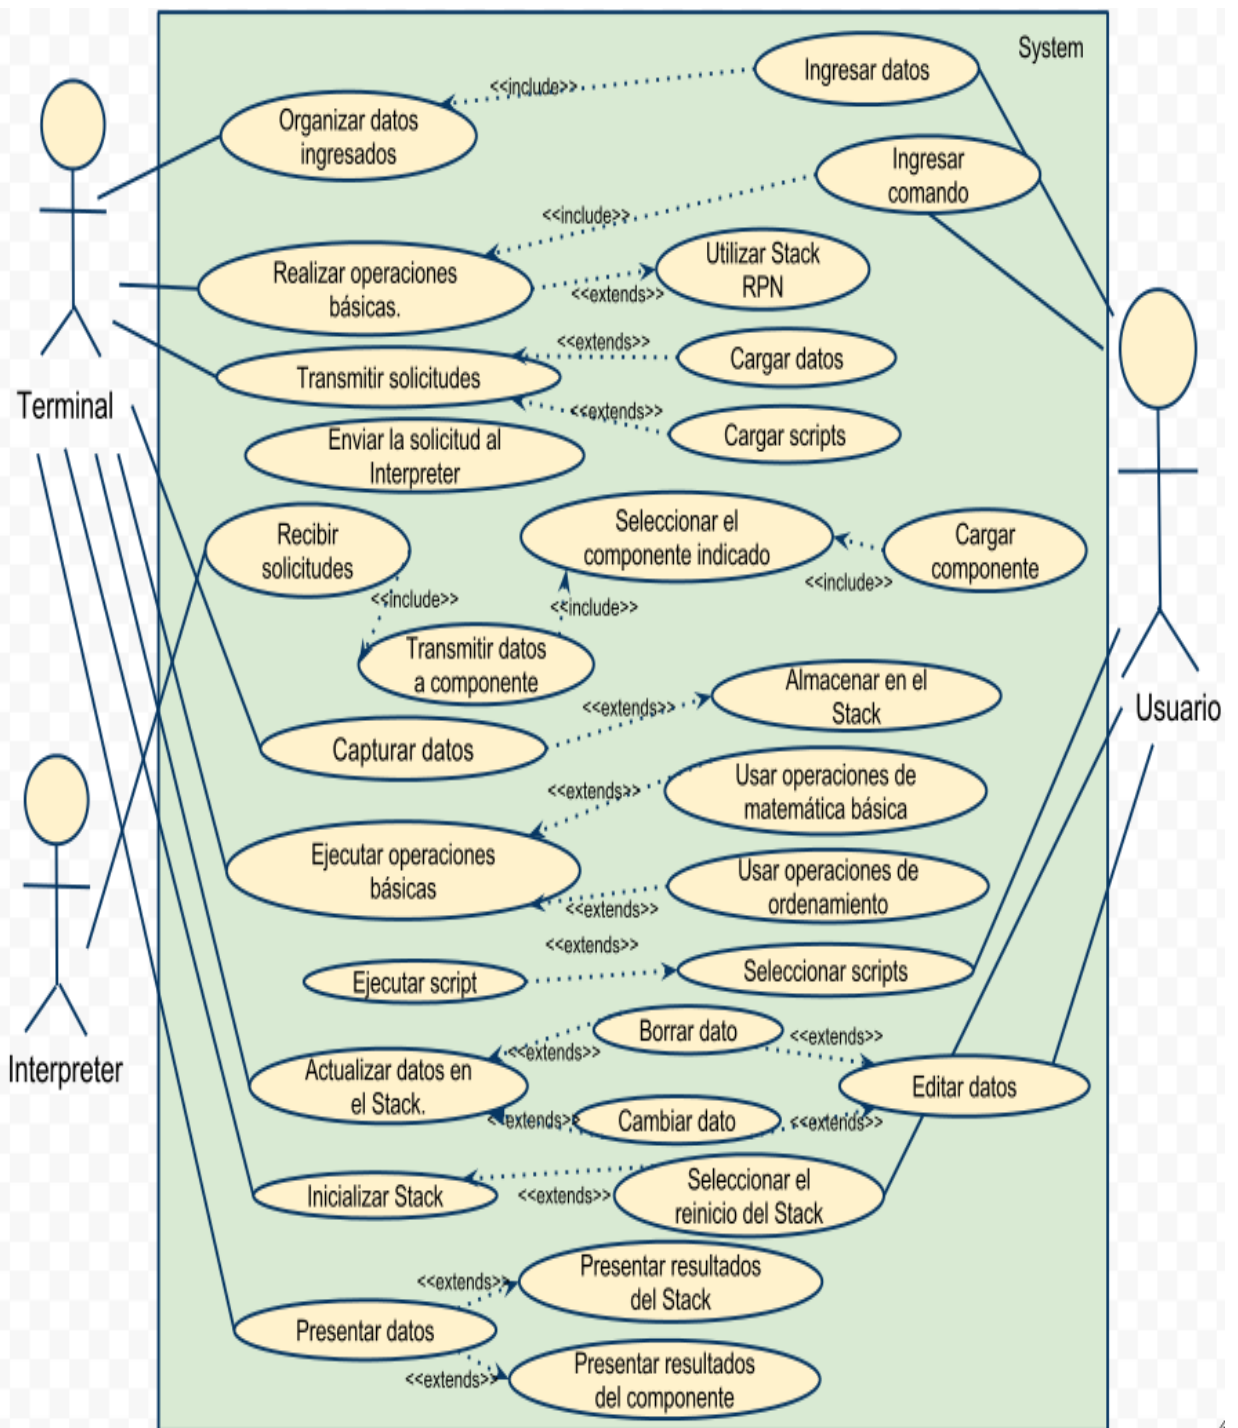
System

Ingresar datos

<<include>>

Organizar datos ingresados

Ingresar comando

<<include>>

Utilizar Stack RPN

Realizar operaciones básicas.

<<extends>>

<<extends>>

Cargar datos

Transmitir solicitudes

<<extends>>

Cargar scripts

Terminal

Enviar la solicitud al Interpreter

Recibir solicitudes

Seleccionar el componente indicado

Cargar componente

<<include>>

<<include>>

<<include>>

Transmitir datos a componente

Almacenar en el Stack

<<extends>>

Capturar datos

Usuario

Usar operaciones de matemática básica

<<extends>>

Ejecutar operaciones básicas

Usar operaciones de ordenamiento

<<extends>>

<<extends>>

Ejecutar script

Seleccionar scripts

Borrar dato

<<extends>>

<<extends>>

Interpreter

Actualizar datos en el Stack.

Editar datos

<<extends>>

Cambiar dato

<<extends>>

Seleccionar el reinicio del Stack

Inicializar Stack

<<extends>>

<<extends>>

Presentar resultados del Stack

Presentar datos

<<extends>>

Presentar resultados del componente